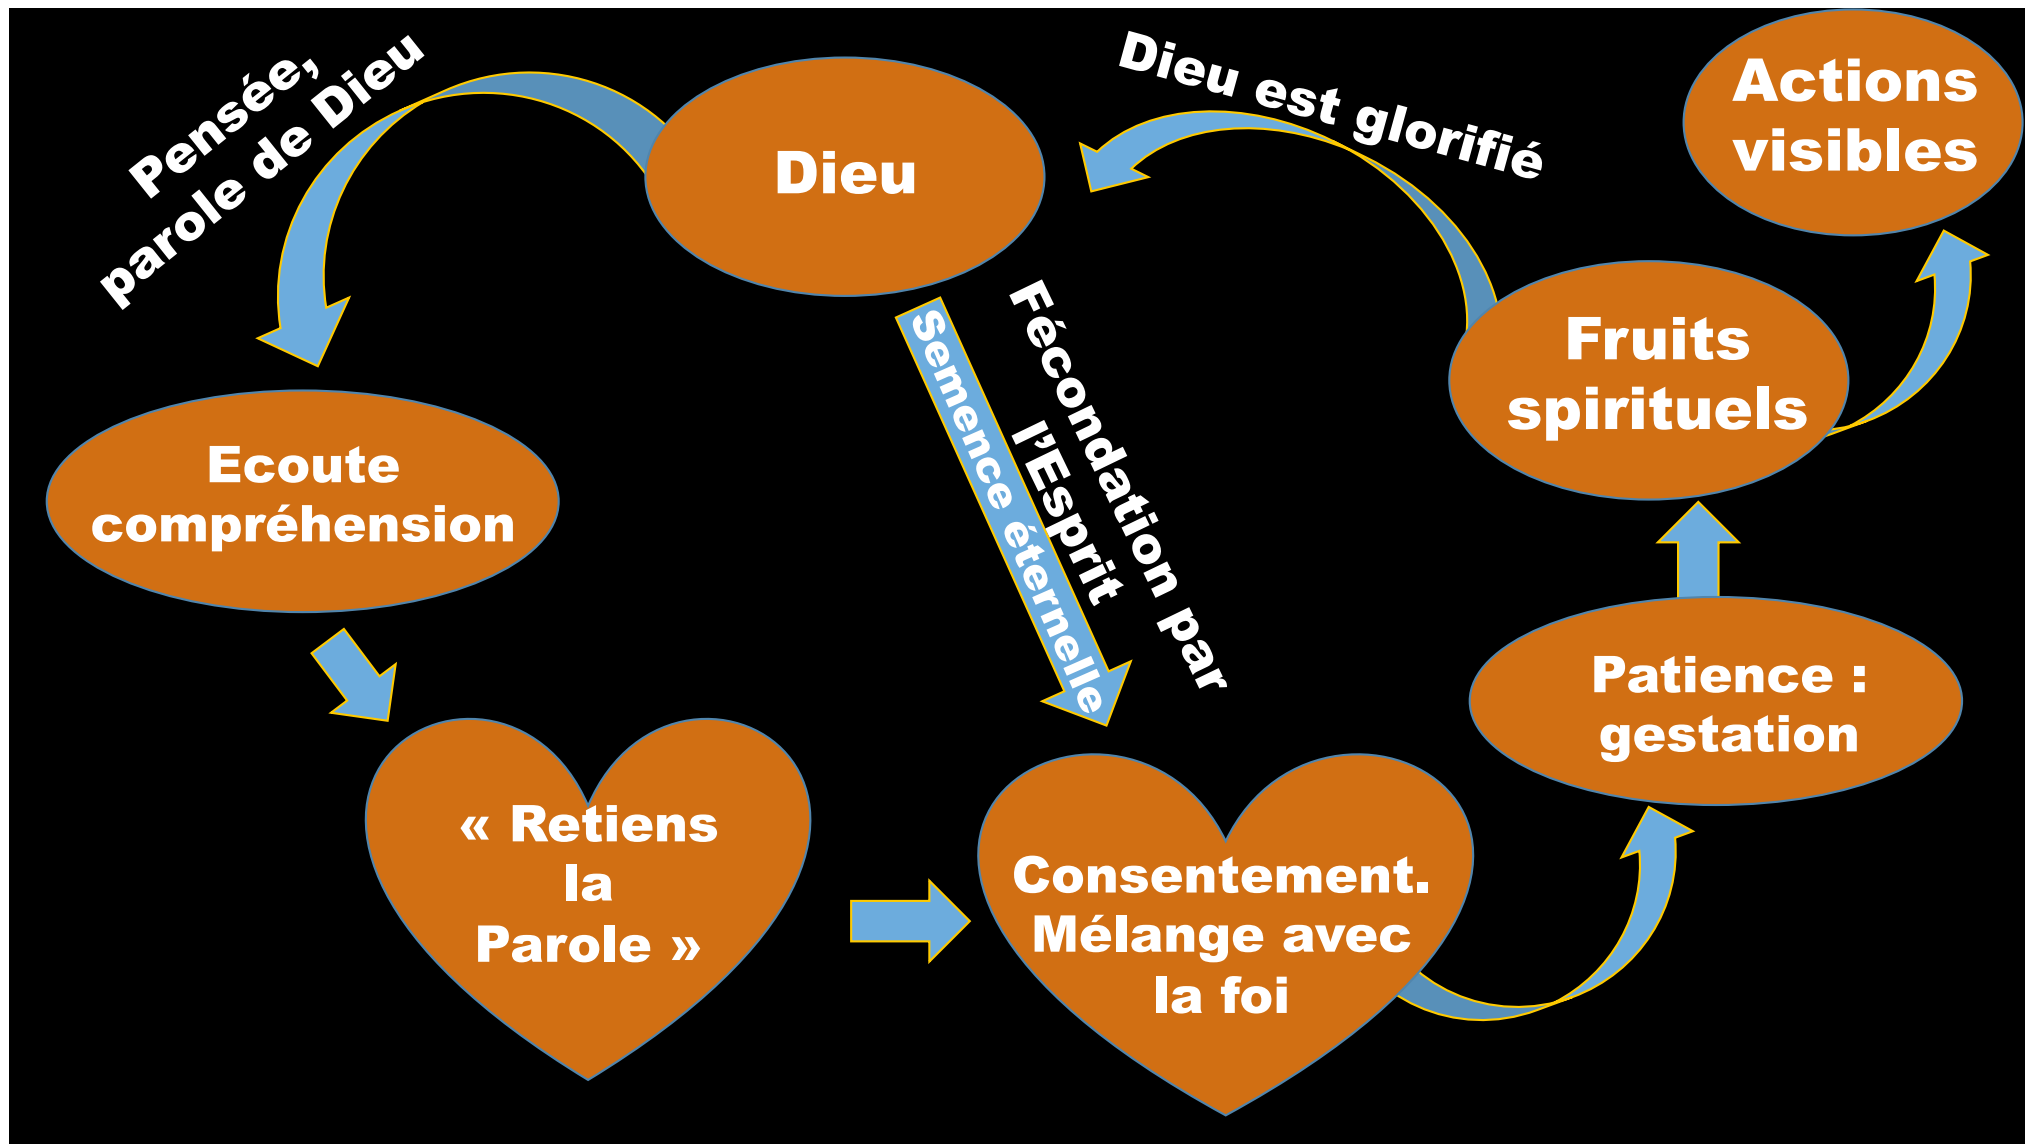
Pensée, parole de Dieu

Dieu

Dieu est glorifié

Actions visibles

Ecoute compréhension

Semence éternelle

Fécondation par l'Esprit

Fruits spirituels

Patience : gestation

« Retiens la Parole »

Consentement. Mélange avec la foi